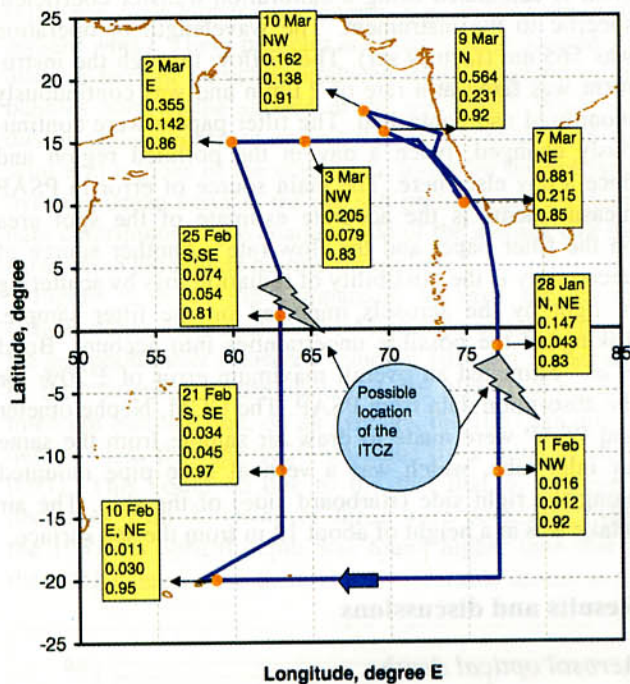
25
20
15
10
5
0
-5
-10
-15
-20
-25

50 55 60 65 70 75 85

Latitude, degree

Longitude, degree E

10 Mar
NW
0.162
0.138
0.91

9 Mar
N
0.564
0.231
0.92

2 Mar
E
0.355
0.142
0.86

7 Mar
NE
0.881
0.215
0.85

3 Mar
NW
0.205
0.079
0.83

25 Feb
S, SE
0.074
0.054
0.81

28 Jan
N, NE
0.147
0.043
0.83

Possible location of the ITCZ

21 Feb
S, SE
0.034
0.045
0.97

1 Feb
NW
0.016
0.012
0.92

10 Feb
E, NE
0.011
0.030
0.95